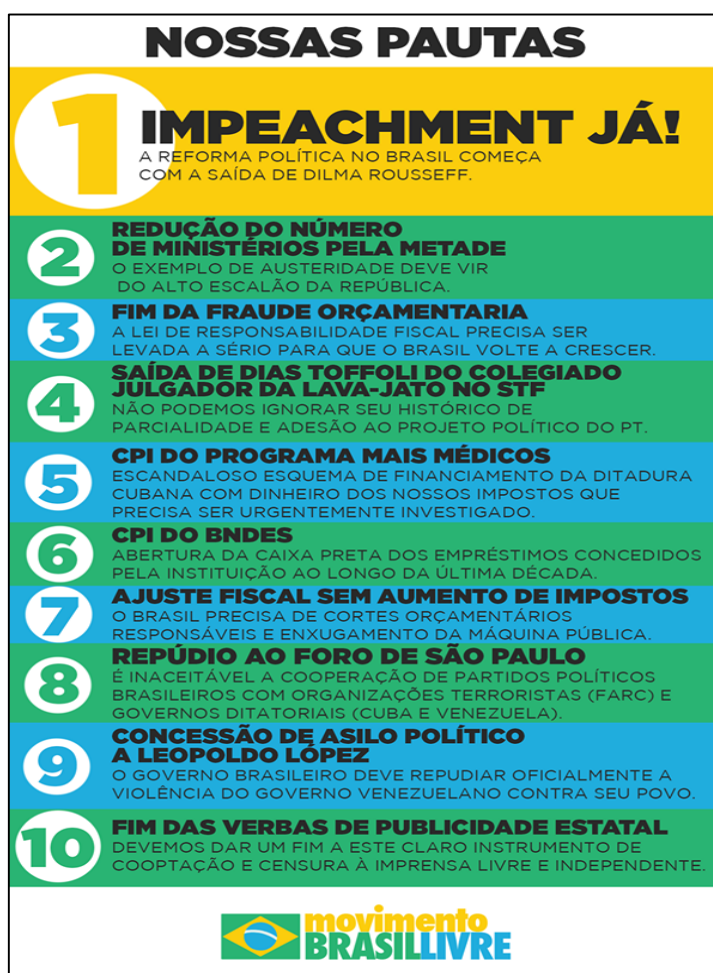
NOSSAS PAUTAS

1 IMPEACHMENT JÁ!
A REFORMA POLÍTICA NO BRASIL COMEÇA COM A SAÍDA DE DILMA ROUSSEFF.

2 REDUÇÃO DO NÚMERO DE MINISTÉRIOS PELA METADE
O EXEMPLO DE AUSTERIDADE DEVE VIR DO ALTO ESCALÃO DA REPÚBLICA.

3 FIM DA FRAUDE ORÇAMENTARIA
A LEI DE RESPONSABILIDADE FISCAL PRECISA SER LEVADA A SÉRIO PARA QUE O BRASIL VOLTE A CRESCER.

4 SAÍDA DE DIAS TOFFOLI DO COLEGIADO JULGADOR DA LAVA-JATO NO STF
NÃO PODEMOS IGNORAR SEU HISTÓRICO DE PARCIALIDADE E ADESÃO AO PROJETO POLÍTICO DO PT.

5 CPI DO PROGRAMA MAIS MÉDICOS
ESCANDALOSO ESQUEMA DE FINANCIAMENTO DA DITADURA CUBANA COM DINHEIRO DOS NOSSOS IMPOSTOS QUE PRECISA SER URGENTEMENTE INVESTIGADO.

6 CPI DO BNDES
ABERTURA DA CAIXA PRETA DOS EMPRÉSTIMOS CONCEDIDOS PELA INSTITUIÇÃO AO LONGO DA ÚLTIMA DÉCADA.

7 AJUSTE FISCAL SEM AUMENTO DE IMPOSTOS
O BRASIL PRECISA DE CORTES ORÇAMENTÁRIOS RESPONSÁVEIS E ENXUGAMENTO DA MÁQUINA PÚBLICA.

8 REPÚDIO AO FORO DE SÃO PAULO
É INACEITÁVEL A COOPERAÇÃO DE PARTIDOS POLÍTICOS BRASILEIROS COM ORGANIZAÇÕES TERRORISTAS (FARC) E GOVERNOS DITATORIAIS (CUBA E VENEZUELA).

9 CONCESSÃO DE ASILO POLÍTICO A LEOPOLDO LÓPEZ
O GOVERNO BRASILEIRO DEVE REPUDIAR OFICIALMENTE A VIOLÊNCIA DO GOVERNO VENEZUELANO CONTRA SEU POVO.

10 FIM DAS VERBAS DE PUBLICIDADE ESTATAL
DEVEMOS DAR UM FIM A ESTE CLARO INSTRUMENTO DE COOPTAÇÃO E CENSURA À IMPRENSA LIVRE E INDEPENDENTE.

movimento BRASIL LIVRE